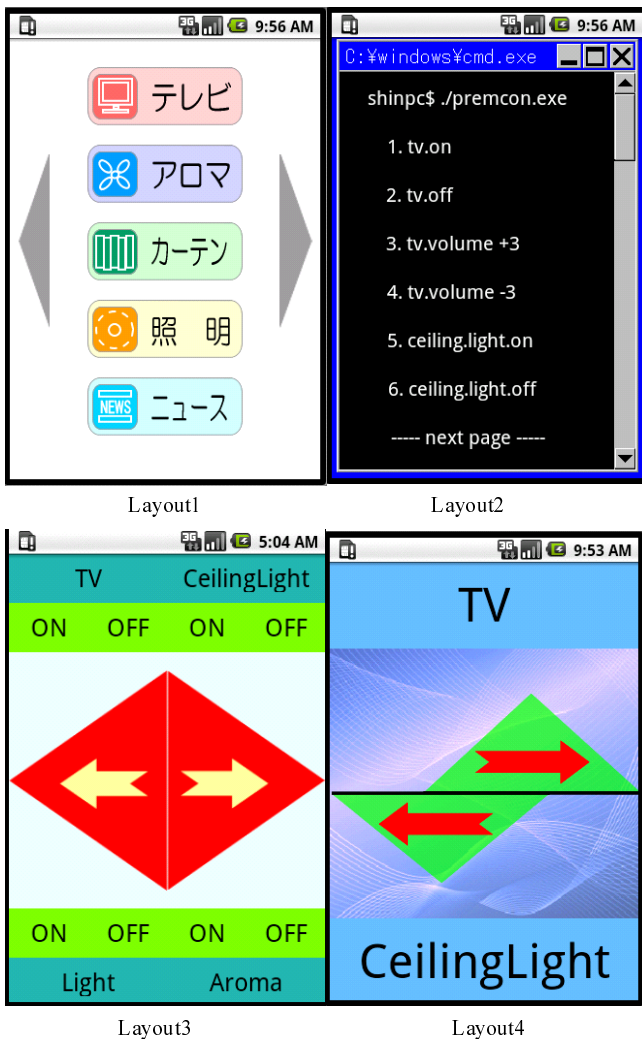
3G 9:56 AM

テレビ

アロマ

カーテン

照　明

NEWS ニュース

Layout1

3G 9:56 AM

C:¥windows¥cmd.exe

shinpc$ ./premcon.exe

1. tv.on

2. tv.off

3. tv.volume +3

4. tv.volume -3

5. ceiling.light.on

6. ceiling.light.off

----- next page -----

Layout2

3G 5:04 AM

| TV | | CeilingLight | |
|---|---|---|---|
| ON | OFF | ON | OFF |

| ON | OFF | ON | OFF |
|---|---|---|---|
| Light | | Aroma | |

Layout3

3G 9:53 AM

TV

CeilingLight

Layout4